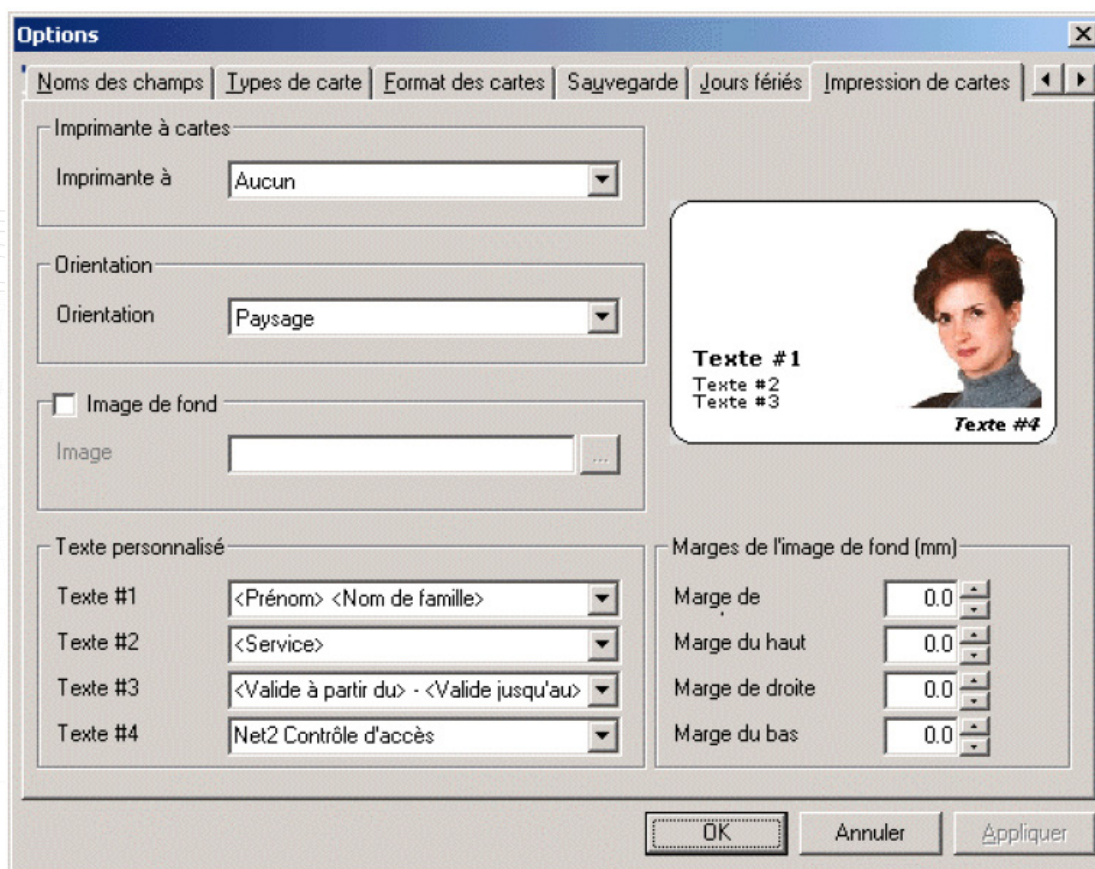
Options

Noms des champs | Types de carte | Format des cartes | Sauvegarde | Jours fériés | Impression de cartes

Imprimante à cartes
Imprimante à | Aucun

Orientation
Orientation | Paysage

Image de fond
Image | ...

Texte #1
Texte #2
Texte #3
Texte #4

Texte personnalisé
Texte #1 | <Prénom> <Nom de famille>
Texte #2 | <Service>
Texte #3 | <Valide à partir du> - <Valide jusqu'au>
Texte #4 | Net2 Contrôle d'accès

Marges de l'image de fond (mm)
Marge de | 0.0
Marge du haut | 0.0
Marge de droite | 0.0
Marge du bas | 0.0

OK | Annuler | Appliquer